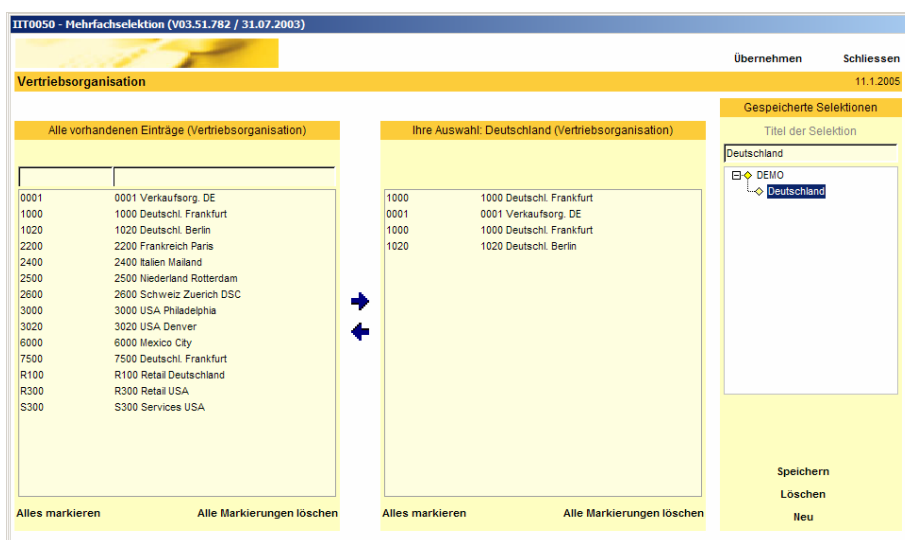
IIT0050 - Mehrfachselektion (V03.51.782 / 31.07.2003)

Übernehmen Schliessen

Vertriebsorganisation

11.1.2005

Alle vorhandenen Einträge (Vertriebsorganisation)

| | |
|---|---|
| 0001 | 0001 Verkaufsorg. DE |
| 1000 | 1000 Deutschl. Frankfurt |
| 1020 | 1020 Deutschl. Berlin |
| 2200 | 2200 Frankreich Paris |
| 2400 | 2400 Italien Mailand |
| 2500 | 2500 Niederland Rotterdam |
| 2600 | 2600 Schweiz Zuerich DSC |
| 3000 | 3000 USA Philadelphia |
| 3020 | 3020 USA Denver |
| 6000 | 6000 Mexico City |
| 7500 | 7500 Deutschl. Frankfurt |
| R100 | R100 Retail Deutschland |
| R300 | R300 Retail USA |
| S300 | S300 Services USA |

Alles markieren Alle Markierungen löschen

Ihre Auswahl: Deutschland (Vertriebsorganisation)

| | |
|---|---|
| 1000 | 1000 Deutschl. Frankfurt |
| 0001 | 0001 Verkaufsorg. DE |
| 1000 | 1000 Deutschl. Frankfurt |
| 1020 | 1020 Deutschl. Berlin |

Alles markieren Alle Markierungen löschen

Gespeicherte Selektionen

Titel der Selektion

Deutschland

DEMO
Deutschland

Speichern

Löschen

Neu